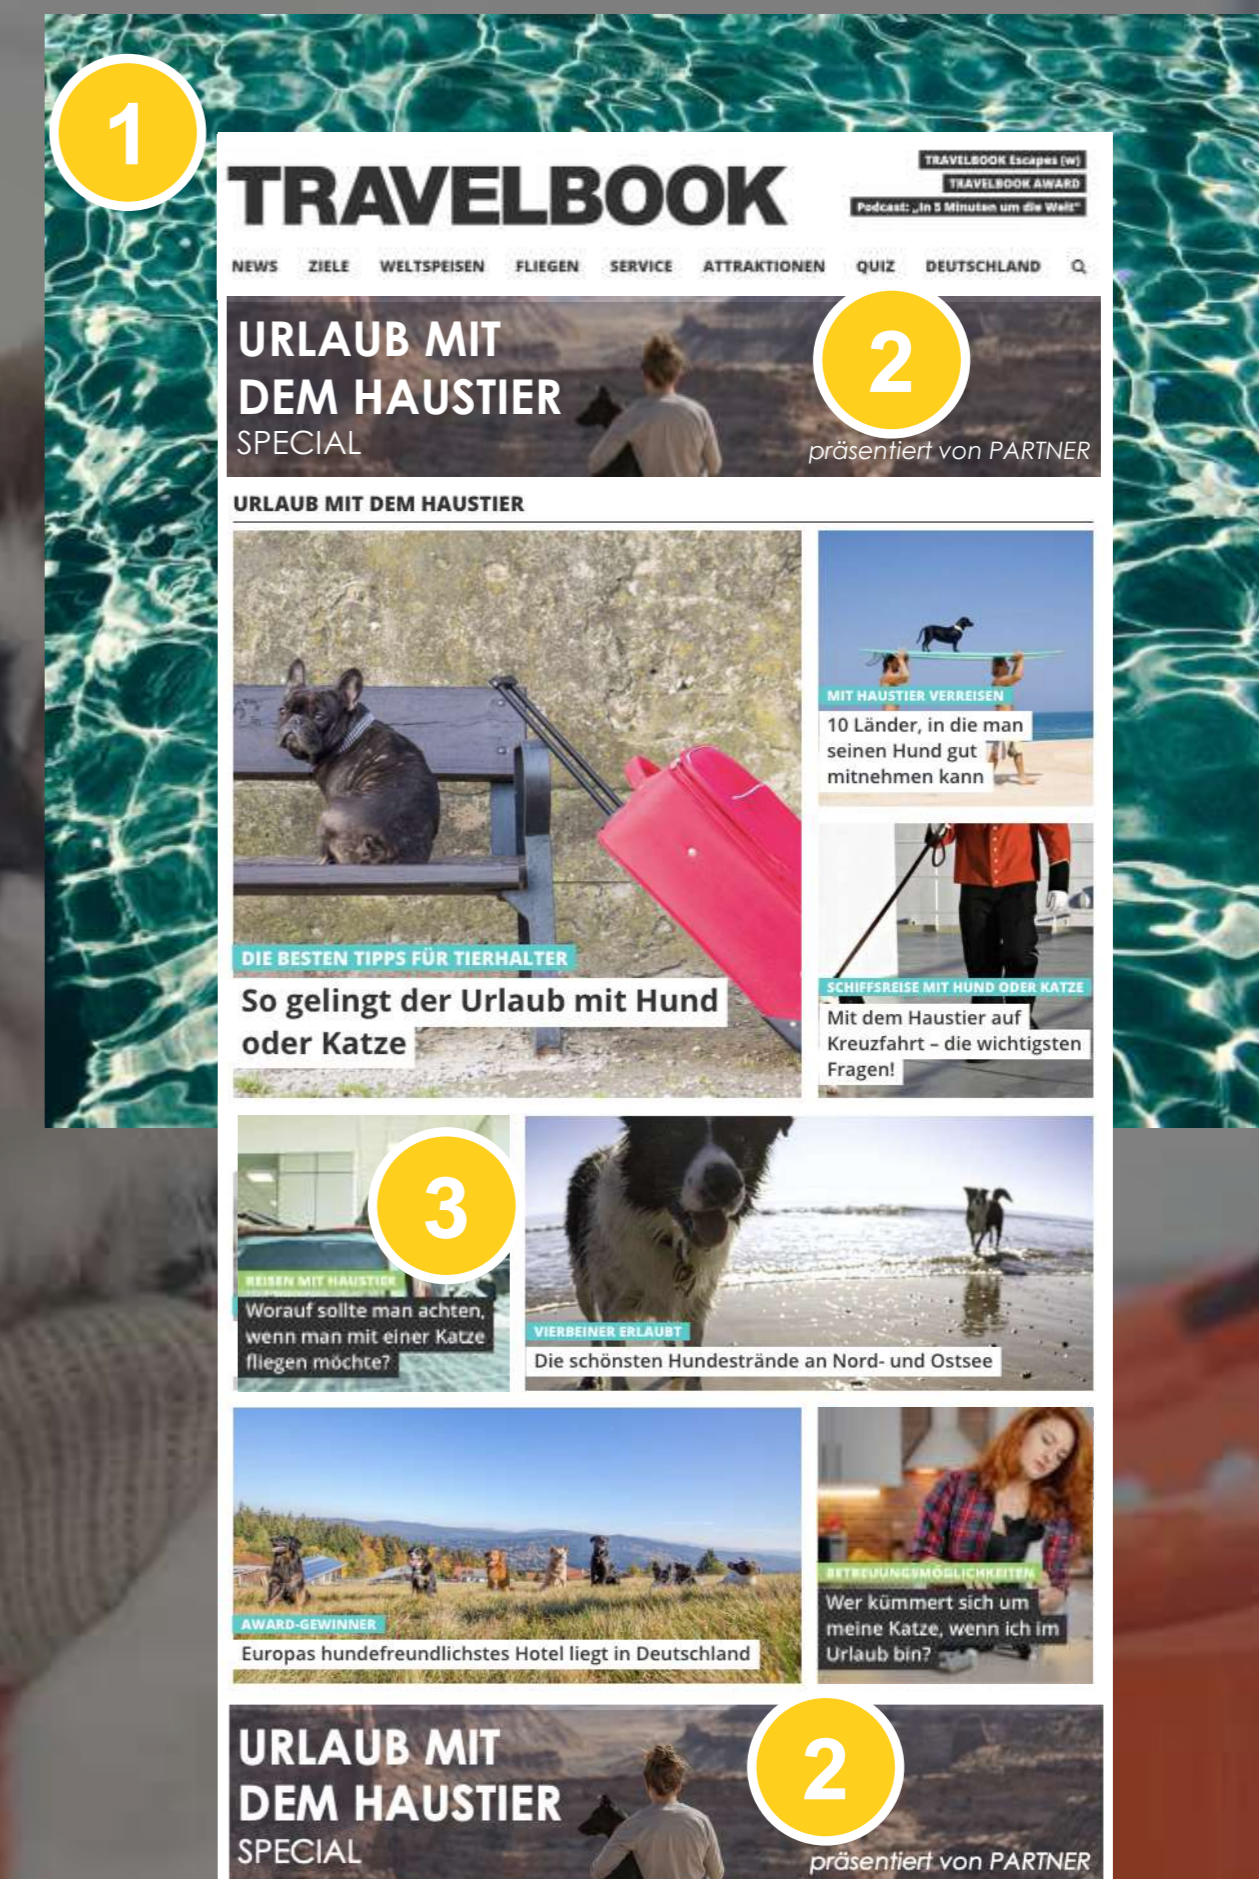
1

TRAVELBOOK

TRAVELBOOK Escapes (w)
TRAVELBOOK AWARD
Podcast: „In 5 Minuten um die Welt"

NEWS ZIELE WELTSPEISEN FLIEGEN SERVICE ATTRAKTIONEN QUIZ DEUTSCHLAND

URLAUB MIT DEM HAUSTIER
SPECIAL

2

präsentiert von PARTNER

URLAUB MIT DEM HAUSTIER

DIE BESTEN TIPPS FÜR TIERHALTER
So gelingt der Urlaub mit Hund oder Katze

MIT HAUSTIER VERREISEN
10 Länder, in die man seinen Hund gut mitnehmen kann

SCHIFFSREISE MIT HUND ODER KATZE
Mit dem Haustier auf Kreuzfahrt – die wichtigsten Fragen!

3

REISEN MIT HAUSTIER
Worauf sollte man achten, wenn man mit einer Katze fliegen möchte?

VIERBEINER ERLAUBT
Die schönsten Hundestrände an Nord- und Ostsee

AWARD-GEWINNER
Europas hundefreundlichstes Hotel liegt in Deutschland

BETREUUNGSMÖGLICHKEITEN
Wer kümmert sich um meine Katze, wenn ich im Urlaub bin?

URLAUB MIT DEM HAUSTIER
SPECIAL

2

präsentiert von PARTNER